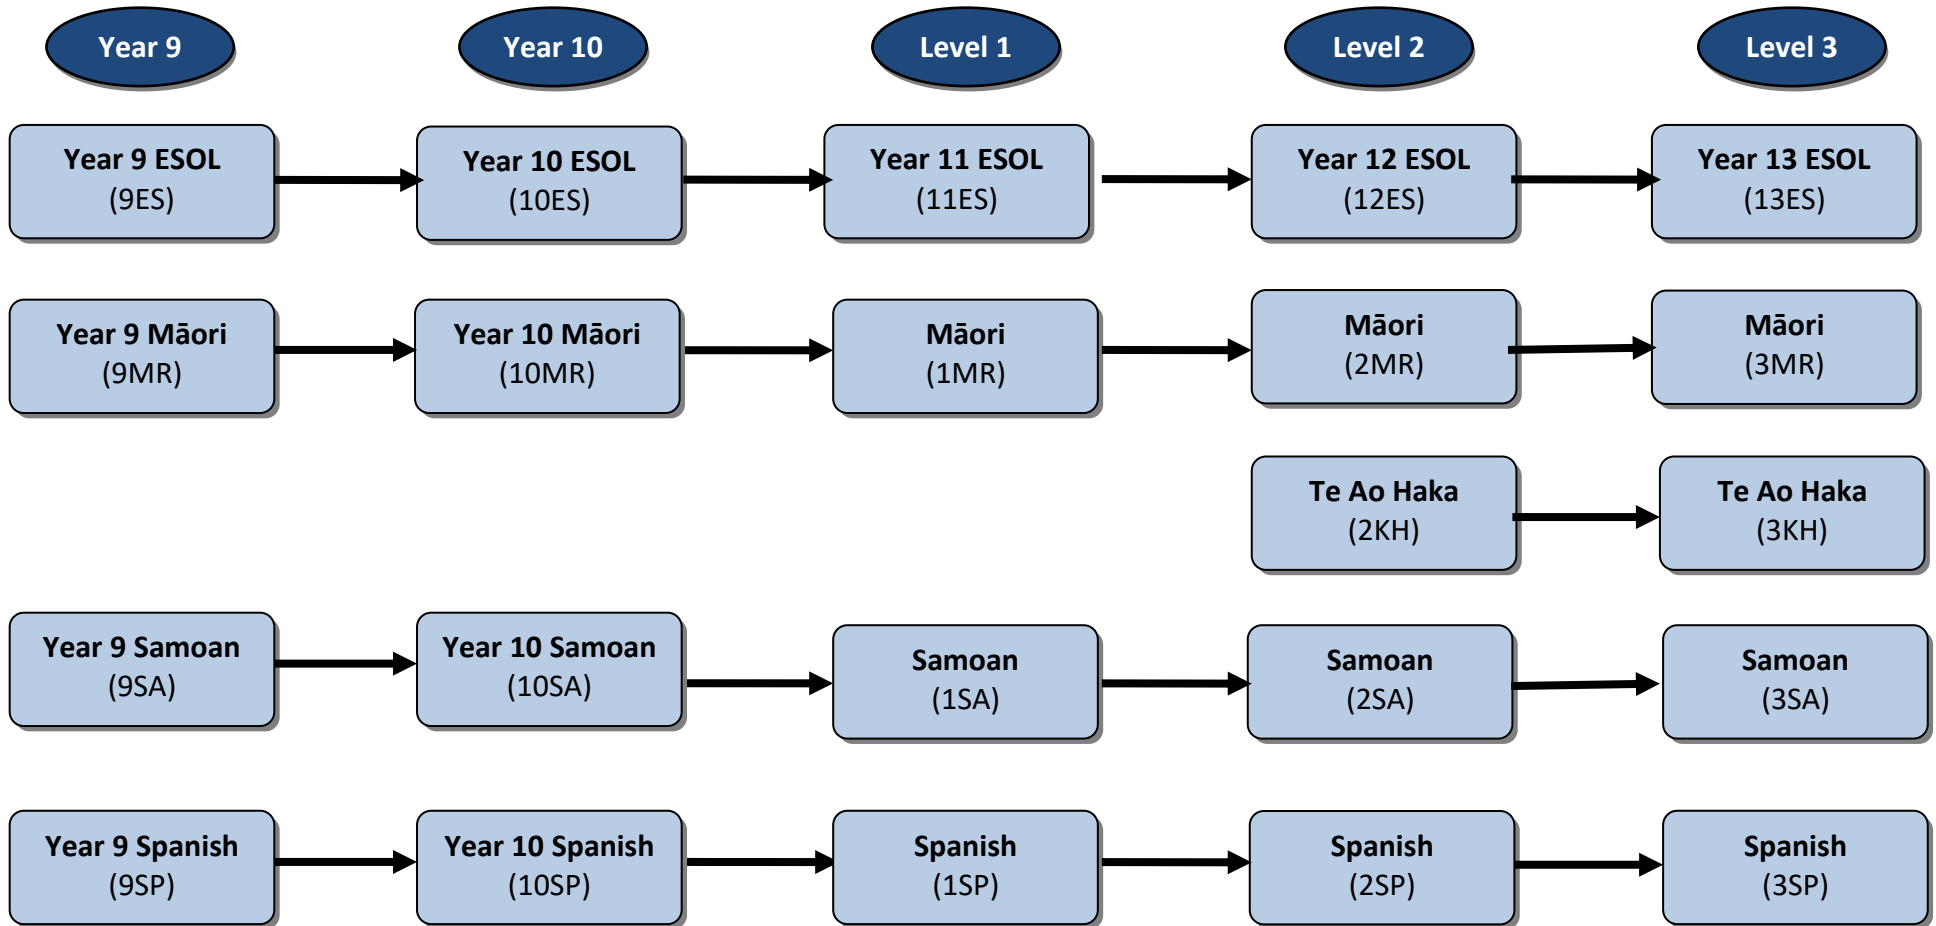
Year 9
Year 10
Level 1
Level 2
Level 3

Year 9 ESOL (9ES)
Year 10 ESOL (10ES)
Year 11 ESOL (11ES)
Year 12 ESOL (12ES)
Year 13 ESOL (13ES)

Year 9 Māori (9MR)
Year 10 Māori (10MR)
Māori (1MR)
Māori (2MR)
Māori (3MR)

Te Ao Haka (2KH)
Te Ao Haka (3KH)

Year 9 Samoan (9SA)
Year 10 Samoan (10SA)
Samoan (1SA)
Samoan (2SA)
Samoan (3SA)

Year 9 Spanish (9SP)
Year 10 Spanish (10SP)
Spanish (1SP)
Spanish (2SP)
Spanish (3SP)